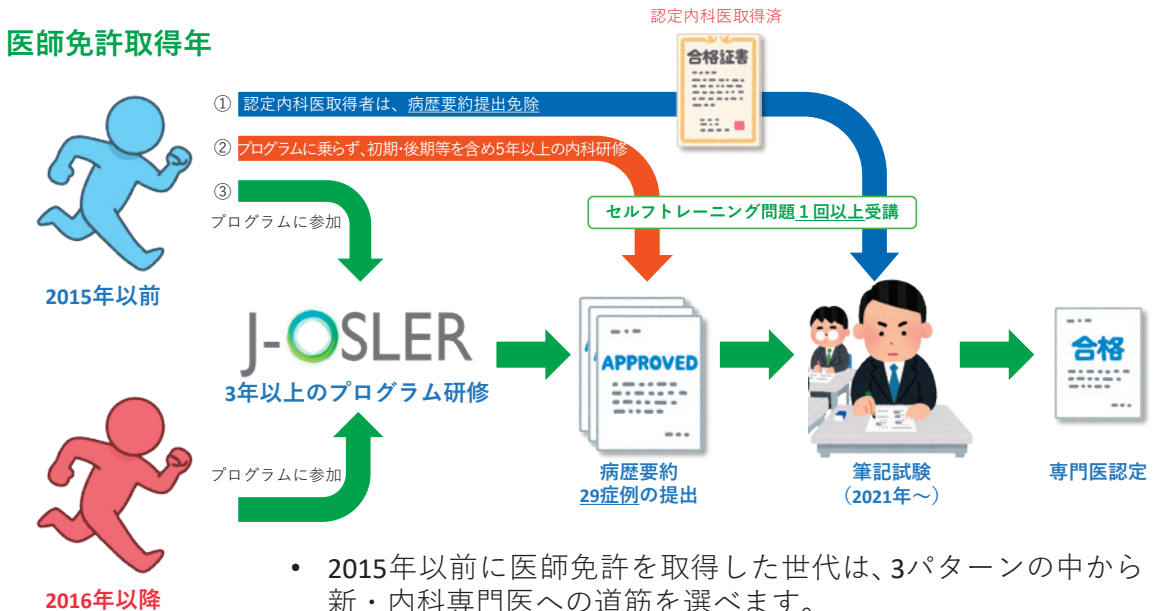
医師免許取得年

認定内科医取得済

合格証書

① 認定内科医取得者は、病歴要約提出免除

② プログラムに乗らず、初期・後期等を含め5年以上の内科研修

③

プログラムに参加

セルフトレーニング問題１回以上受講

2015年以前

J-OSLER

3年以上のプログラム研修

APPROVED

合格

プログラムに参加

病歴要約
29症例の提出

筆記試験
（2021年～）

専門医認定

2016年以降

• 2015年以前に医師免許を取得した世代は、3パターンの中から新・内科専門医への道筋を選べます。